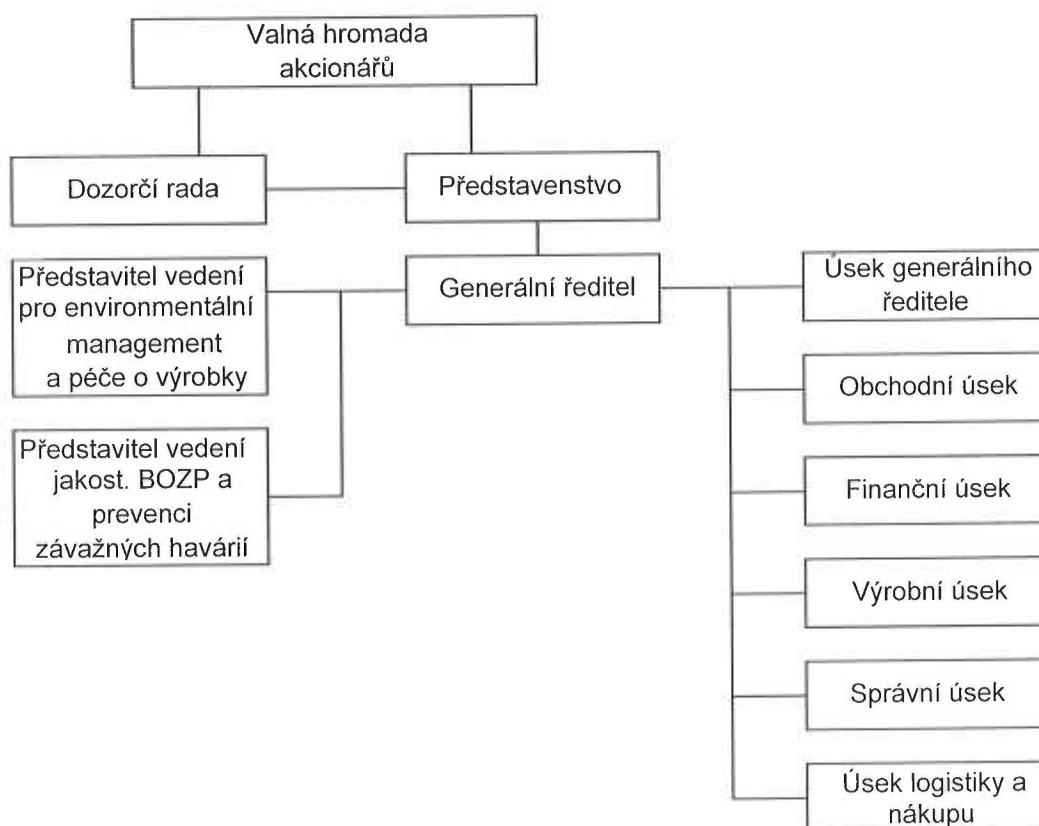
Valná hromada akcionářů

Dozorčí rada

Představenstvo

Představitel vedení pro environmentální management a péče o výrobky

Generální ředitel

Úsek generálního ředitele

Obchodní úsek

Představitel vedení jakost. BOZP a prevenci závažných havárií

Finanční úsek

Výrobní úsek

Správní úsek

Úsek logistiky a nákupu